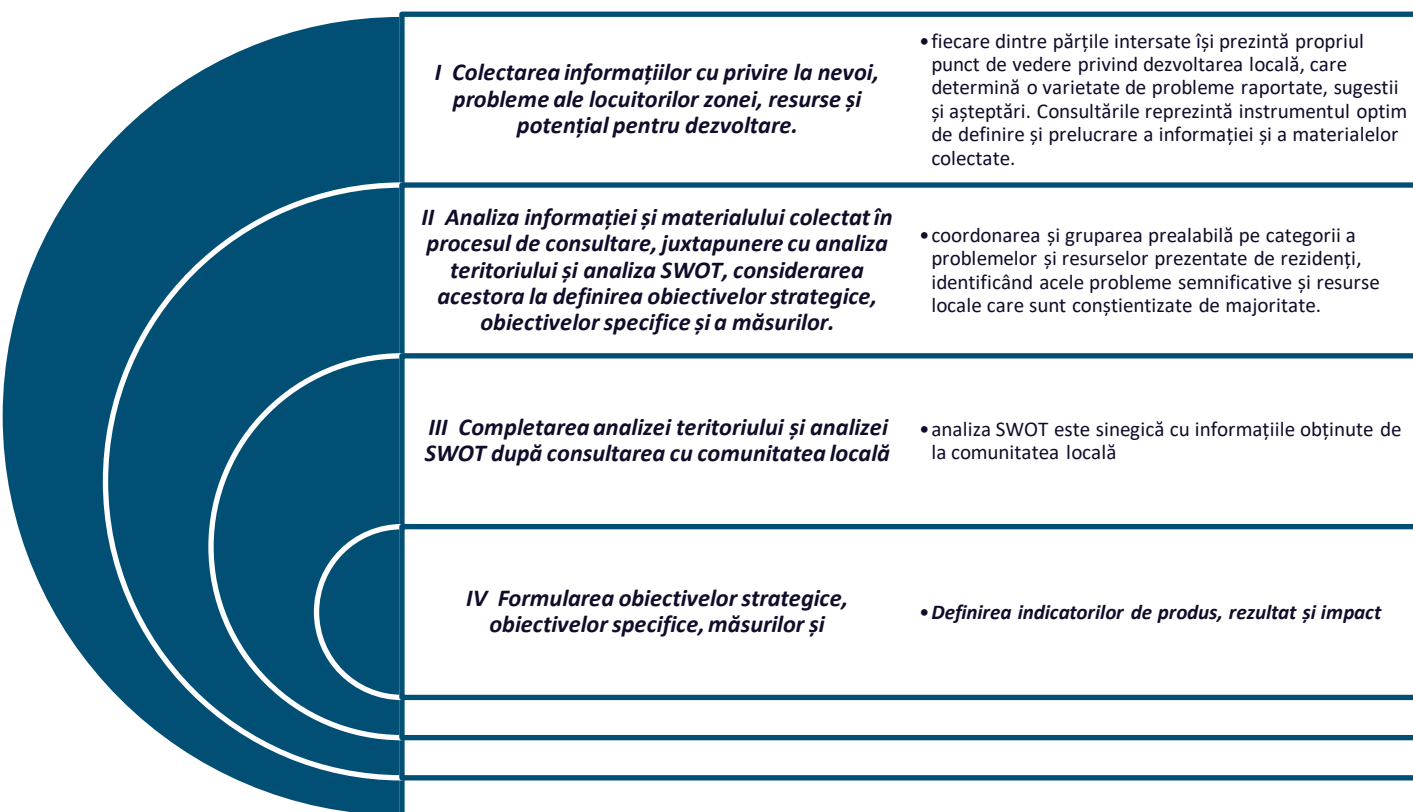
I Colectarea informațiilor cu privire la nevoi, probleme ale locuitorilor zonei, resurse și potențial pentru dezvoltare.

• fiecare dintre părțile intersate își prezintă propriul punct de vedere privind dezvoltarea locală, care determină o varietate de probleme raportate, sugestii și așteptări. Consultările reprezintă instrumentul optim de definire și prelucrare a informației și a materialelor colectate.

II Analiza informației și materialului colectat în procesul de consultare, juxtapunere cu analiza teritoriului și analiza SWOT, considerarea acestora la definirea obiectivelor strategice, obiectivelor specifice și a măsurilor.

• coordonarea și gruparea prealabilă pe categorii a problemelor și resurselor prezentate de rezidenți, identificând acele probleme semnificative și resurse locale care sunt conștientizate de majoritate.

III Completarea analizei teritoriului și analizei SWOT după consultarea cu comunitatea locală

• analiza SWOT este sinegică cu informațiile obținute de la comunitatea locală

IV Formularea obiectivelor strategice, obiectivelor specifice, măsurilor și

• Definirea indicatorilor de produs, rezultat și impact